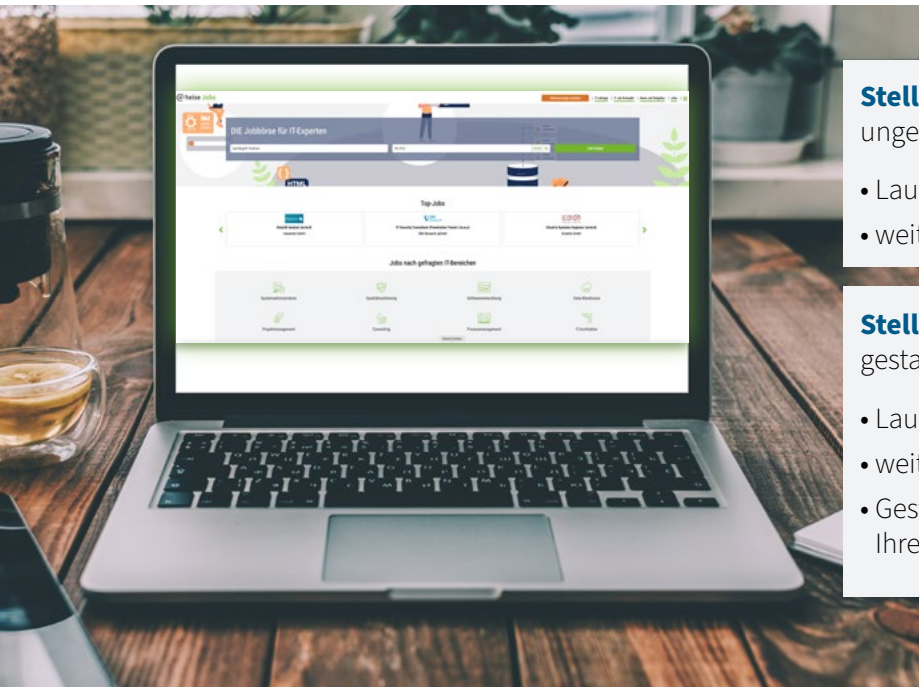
heise Jobs

DIE Jobbörse für IT-Experten

Jobs finden

HTML

Top-Jobs

Jobs nach gefragten IT-Bereichen

Systemadministration

Qualitätssicherung

Softwareentwicklung

Data Warehouse

Projektmanagement

Consulting

Prozessmanagement

IT-Architektur

Stell
unge

• Lau
• wei

Stell
gesta

• Lau
• wei
• Ges
Ihre